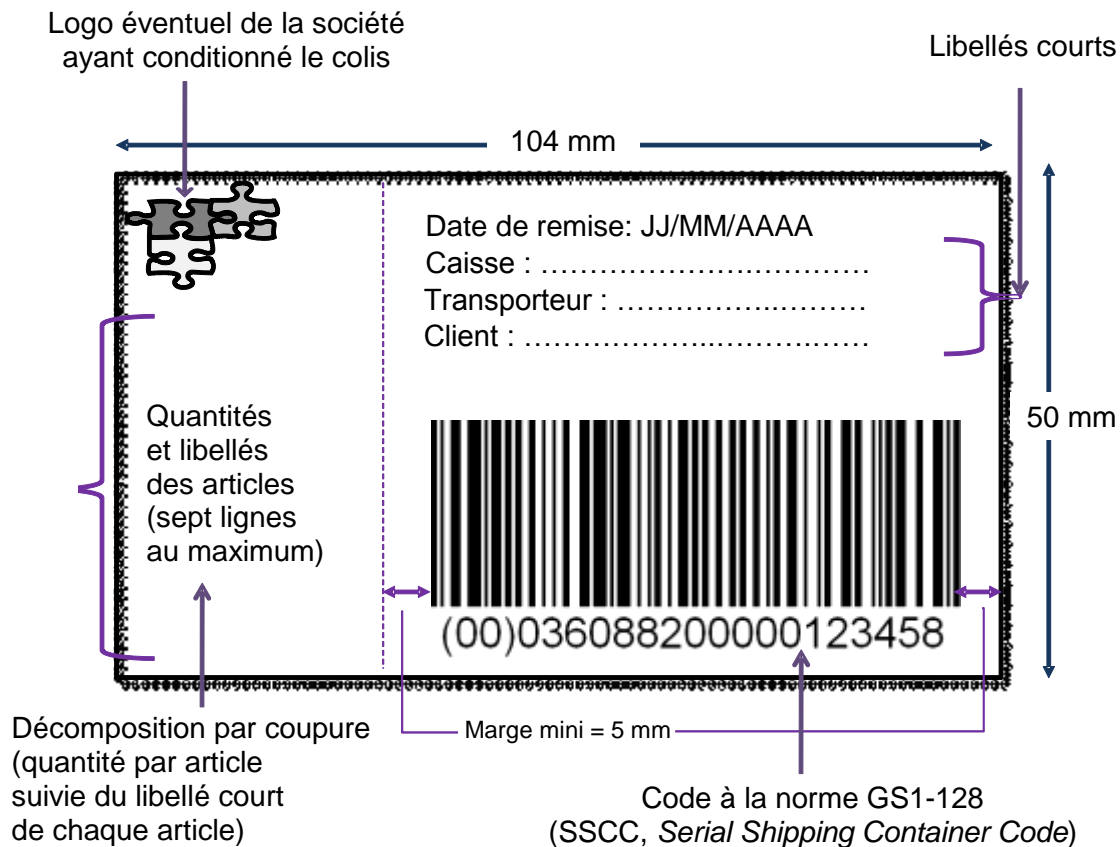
Logo éventuel de la société ayant conditionné le colis

Libellés courts

104 mm

Date de remise: JJ/MM/AAAA
Caisse : ……………………………
Transporteur : ……………………
Client : ……………………………

50 mm

Quantités et libellés des articles (sept lignes au maximum)

(00)036088200000123458

Décomposition par coupure (quantité par article suivie du libellé court de chaque article)

Marge mini = 5 mm

Code à la norme GS1-128 (SSCC, *Serial Shipping Container Code*)